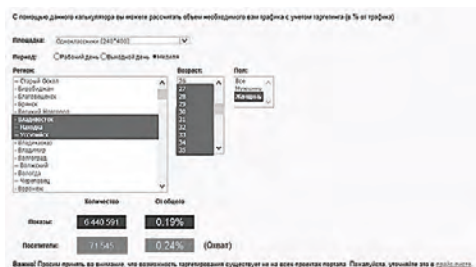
С помощью данного калькулятора вы можете рассчитать объем необходимого вам трафика с учетом таргетинга (в % от трафика)

Площадка: Одноклассники (240*400)

Период: Рабочий день Выходной день Неделя

Регион:
- Старый Оскол
- Благодарный
- Благовещенск
- Брянск
- Великий Новгород
- Владивосток
- Находка
- Уссурийск
- Владикавказ
- Владимир
- Волгоград
- Волжский
- Вологда
- Череповец
- Воронеж

Возраст:
26
27
28
29
30
31
32
33
34
35

Пол:
Все
Мужчины
Женщины

Количество | От общего

Показы: 6 440 591 | 0.19%

Посетители: 71 545 | 0.24% (Охват)

Важно! Просим принять во внимание, что возможность таргетирования существует не на всех проектах портала. Пожалуйста, уточняйте это в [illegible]